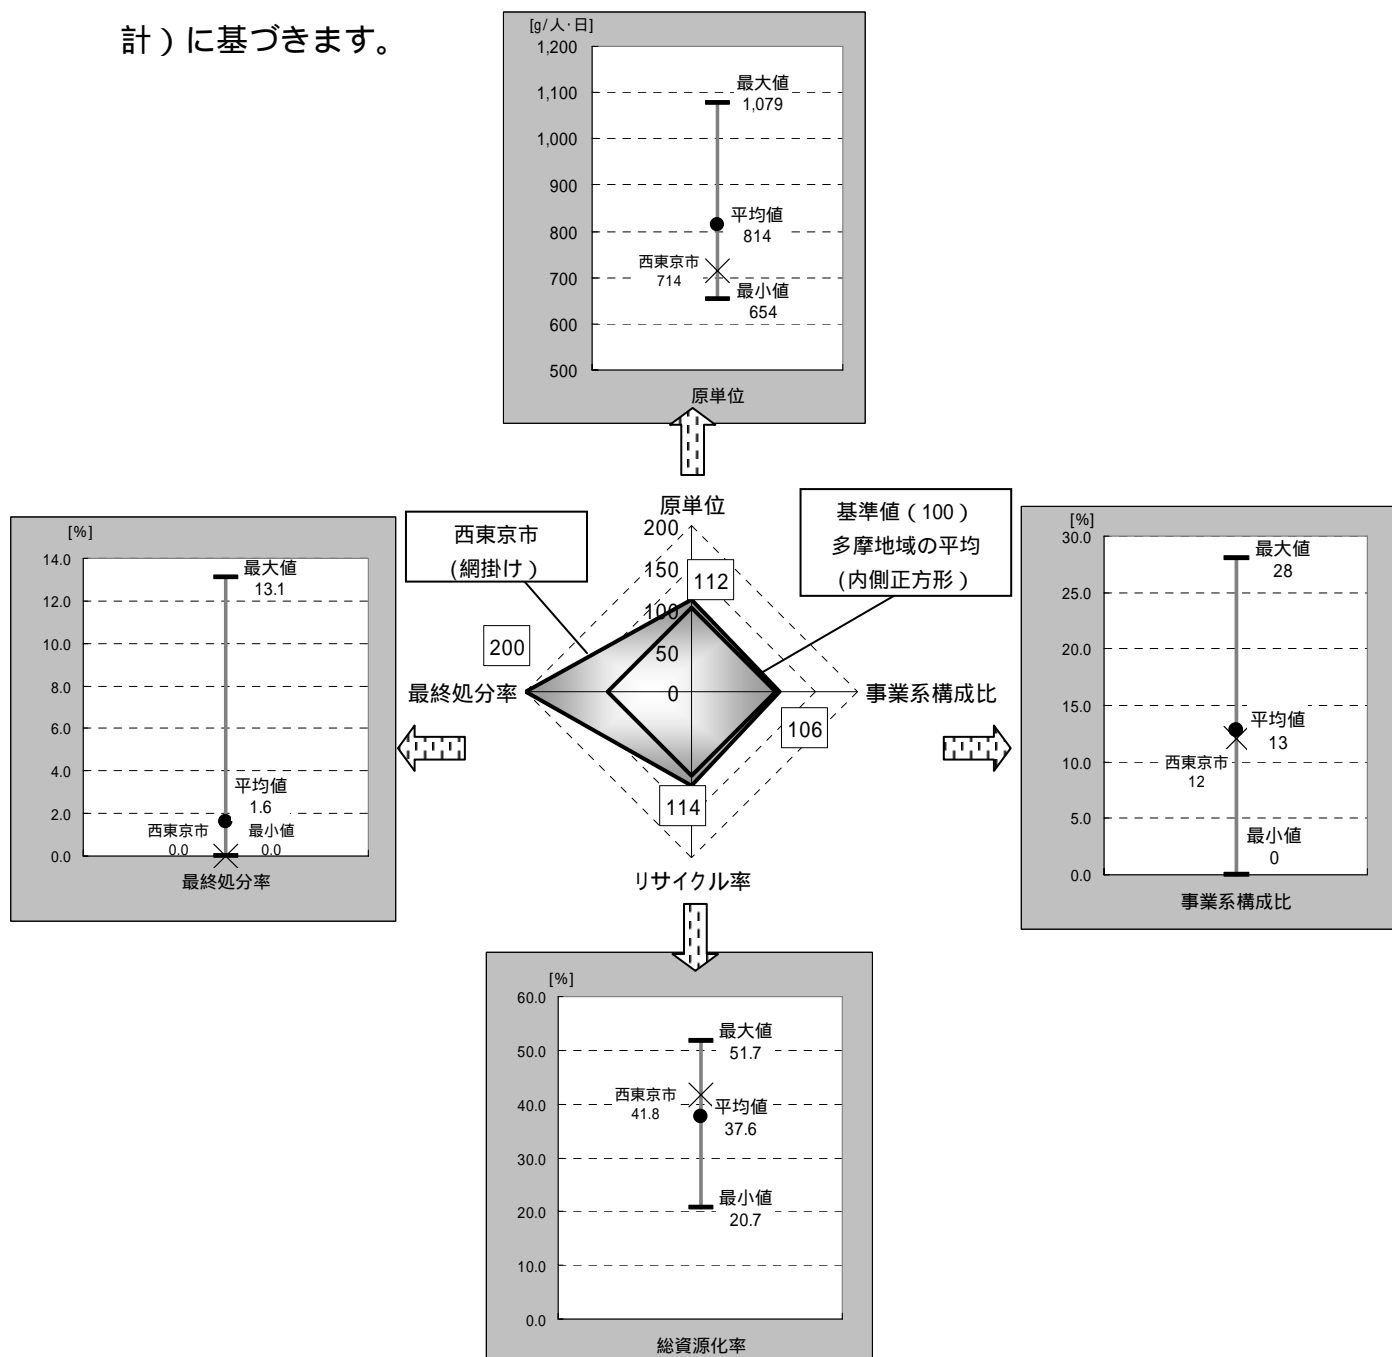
計）に基づきます。

[g/人·日]
1,200
1,100
1,000
900
800
700
600
500
最大値
1,079
平均値
814
西東京市
714
最小値
654
原単位

原単位
200
150
100
50
0
西東京市
(網掛け)
基準値（100）
多摩地域の平均
(内側正方形)
112
200
最終処分率
事業系構成比
106
114
リサイクル率

[%]
14.0
12.0
10.0
8.0
6.0
4.0
2.0
0.0
最大値
13.1
平均値
1.6
西東京市
0.0
最小値
0.0
最終処分率

[%]
30.0
25.0
20.0
15.0
10.0
5.0
0.0
最大値
28
平均値
13
西東京市
12
最小値
0
事業系構成比

[%]
60.0
50.0
40.0
30.0
20.0
10.0
0.0
最大値
51.7
西東京市
41.8
平均値
37.6
最小値
20.7
総資源化率